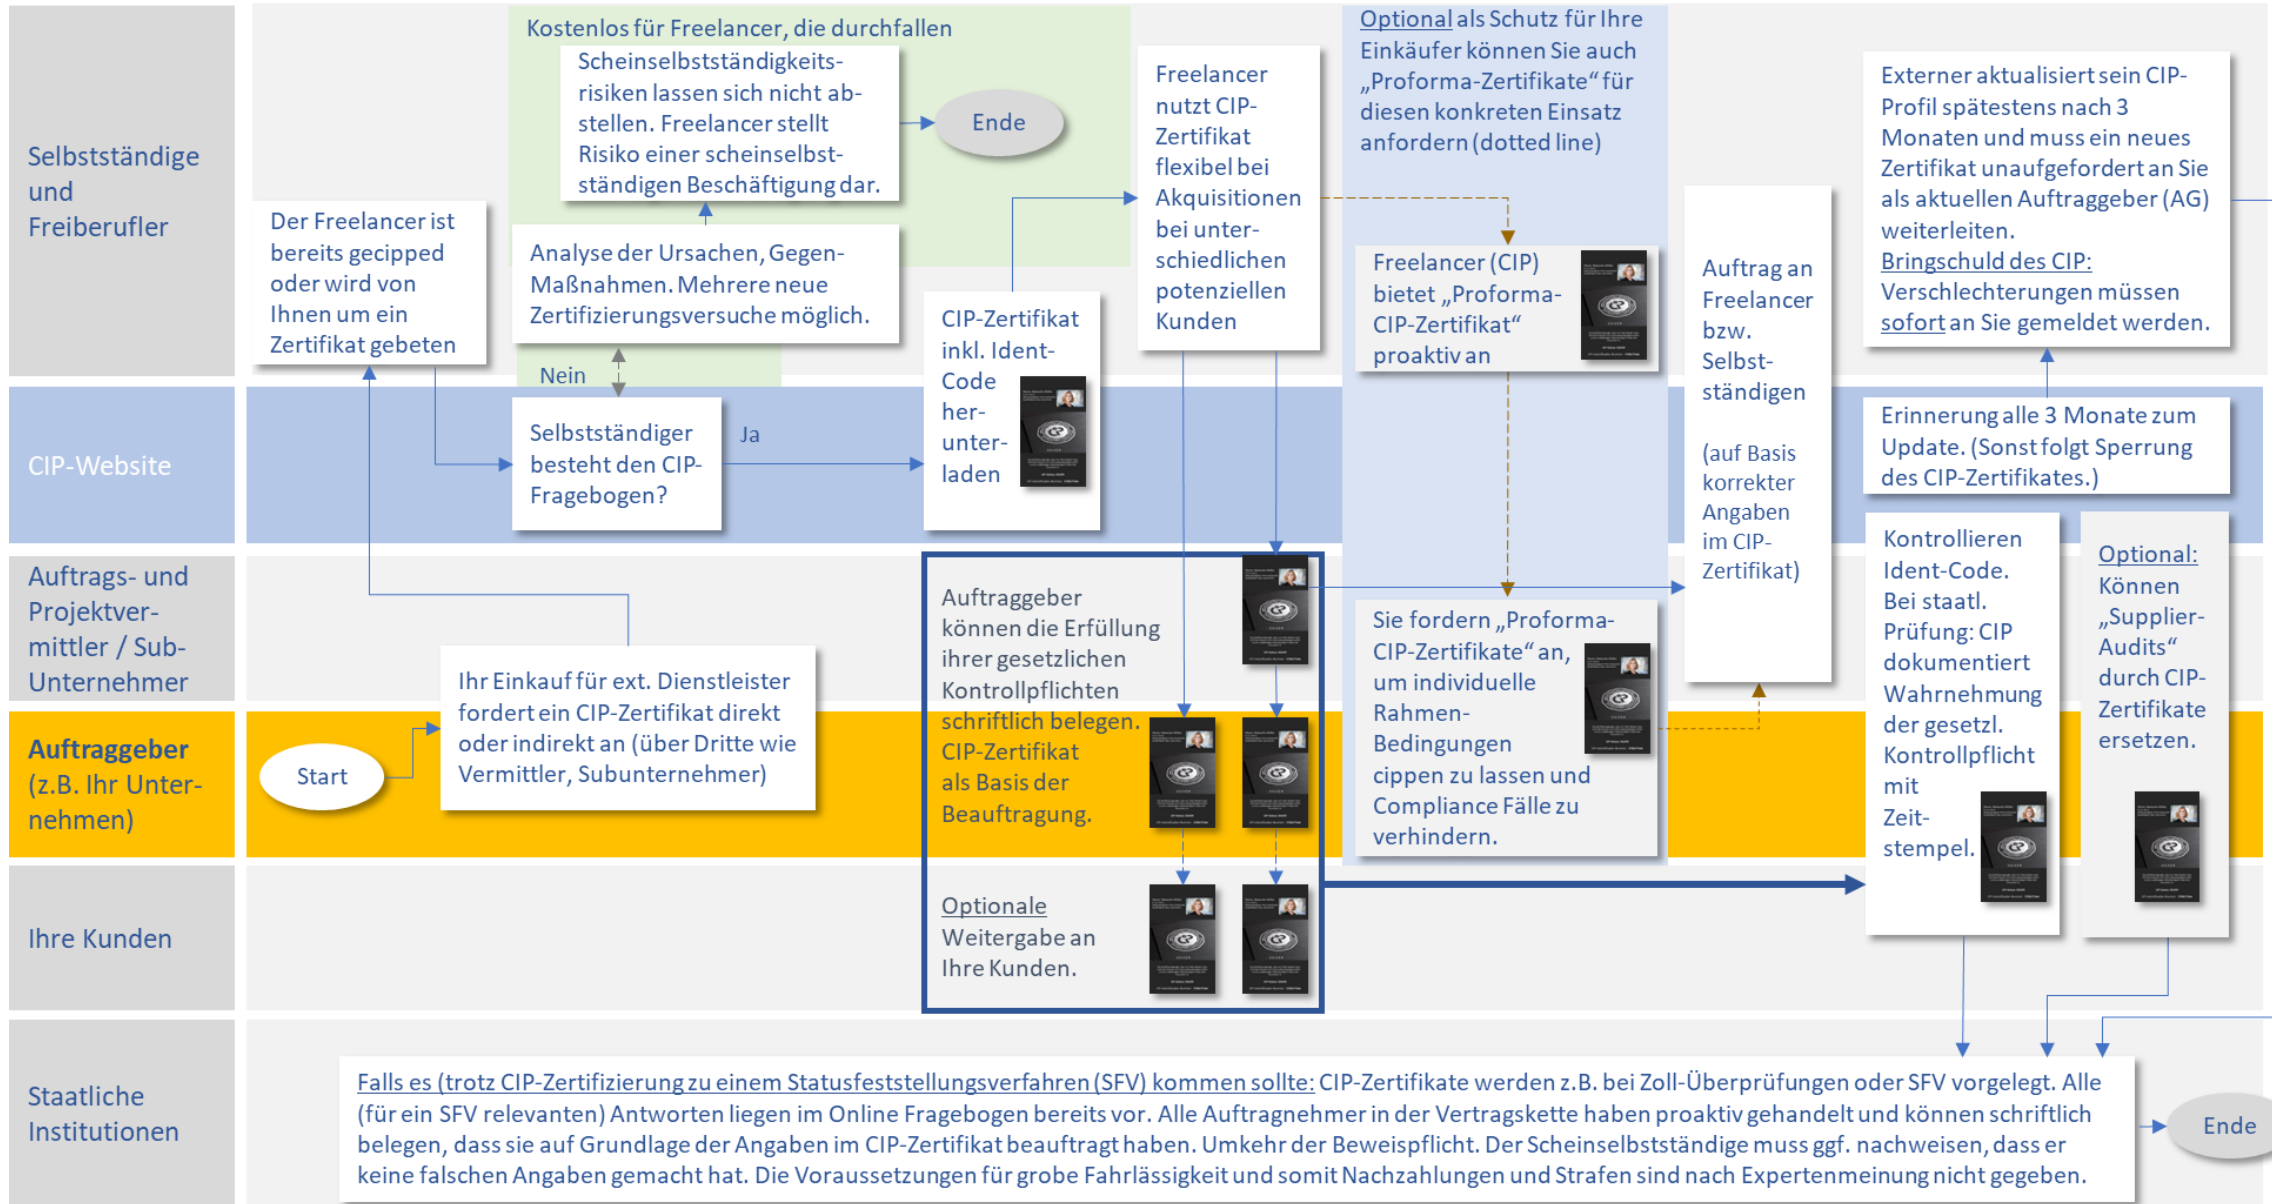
Selbstständige und Freiberufler

CIP-Website

Auftrags- und Projektvermittler / Sub-Unternehmer

Auftraggeber (z.B. Ihr Unternehmen)

Ihre Kunden

Staatliche Institutionen

Kostenlos für Freelancer, die durchfallen

Scheinselbstständigkeitsrisiken lassen sich nicht abstellen. Freelancer stellt Risiko einer scheinselbstständigen Beschäftigung dar.

Ende

Freelancer nutzt CIP-Zertifikat flexibel bei Akquisitionen bei unterschiedlichen potenziellen Kunden

Optional als Schutz für Ihre Einkäufer können Sie auch „Proforma-Zertifikate" für diesen konkreten Einsatz anfordern (dotted line)

Externer aktualisiert sein CIP-Profil spätestens nach 3 Monaten und muss ein neues Zertifikat unaufgefordert an Sie als aktuellen Auftraggeber (AG) weiterleiten. Bringschuld des CIP: Verschlechterungen müssen sofort an Sie gemeldet werden.

Der Freelancer ist bereits gecipped oder wird von Ihnen um ein Zertifikat gebeten

Analyse der Ursachen, Gegen-Maßnahmen. Mehrere neue Zertifizierungsversuche möglich.

CIP-Zertifikat inkl. Ident-Code herunterladen

Freelancer (CIP) bietet „Proforma-CIP-Zertifikat" proaktiv an

Auftrag an Freelancer bzw. Selbstständigen

(auf Basis korrekter Angaben im CIP-Zertifikat)

Nein

Selbstständiger besteht den CIP-Fragebogen?

Ja

Erinnerung alle 3 Monate zum Update. (Sonst folgt Sperrung des CIP-Zertifikates.)

Auftraggeber können die Erfüllung ihrer gesetzlichen Kontrollpflichten schriftlich belegen. CIP-Zertifikat als Basis der Beauftragung.

Sie fordern „Proforma-CIP-Zertifikate" an, um individuelle Rahmen-Bedingungen cippen zu lassen und Compliance Fälle zu verhindern.

Kontrollieren Ident-Code. Bei staatl. Prüfung: CIP dokumentiert Wahrnehmung der gesetzl. Kontrollpflicht mit Zeitstempel.

Optional: Können „Supplier-Audits" durch CIP-Zertifikate ersetzen.

Ihr Einkauf für ext. Dienstleister fordert ein CIP-Zertifikat direkt oder indirekt an (über Dritte wie Vermittler, Subunternehmer)

Start

Optionale Weitergabe an Ihre Kunden.

Falls es (trotz CIP-Zertifizierung zu einem Statusfeststellungsverfahren (SFV) kommen sollte: CIP-Zertifikate werden z.B. bei Zoll-Überprüfungen oder SFV vorgelegt. Alle (für ein SFV relevanten) Antworten liegen im Online Fragebogen bereits vor. Alle Auftragnehmer in der Vertragskette haben proaktiv gehandelt und können schriftlich belegen, dass sie auf Grundlage der Angaben im CIP-Zertifikat beauftragt haben. Umkehr der Beweispflicht. Der Scheinselbstständige muss ggf. nachweisen, dass er keine falschen Angaben gemacht hat. Die Voraussetzungen für grobe Fahrlässigkeit und somit Nachzahlungen und Strafen sind nach Expertenmeinung nicht gegeben.

Ende